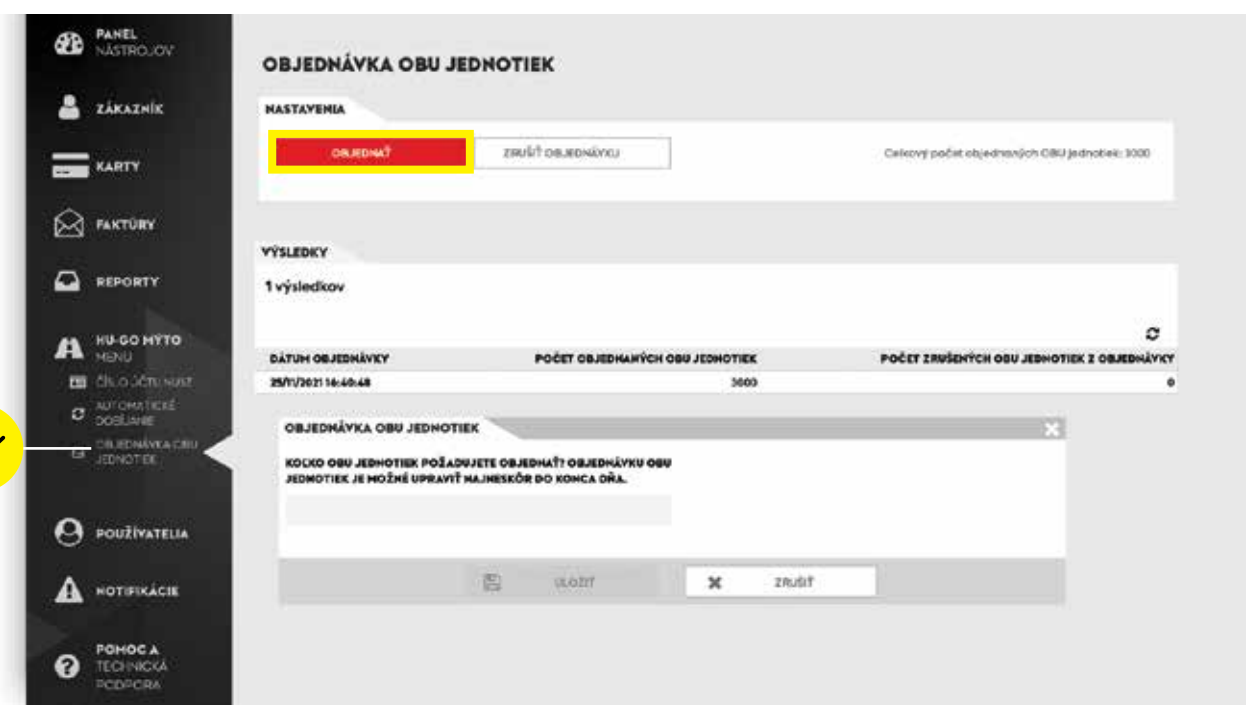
PANEL NÁSTROJOV

ZÁKAZNÍK

KARTY

FAKTÚRY

REPORTY

HU-GO MÝTO MENU

ČÍSLO ÚČTU NUIS

AUTOMATICKÉ DOBÍJANIE

OBJEDNÁVKA OBU JEDNOTIEK

POUŽÍVATELIA

NOTIFIKÁCIE

POMOC A TECHNICKÁ PODPORA

OBJEDNÁVKA OBU JEDNOTIEK

NASTAVENIA

OBJEDNAŤ

ZRUŠIŤ OBJEDNÁVKU

Celkový počet objednaných OBU jednotiek: 3000

VÝSLEDKY

1 výsledkov

| DÁTUM OBJEDNÁVKY | POČET OBJEDNANÝCH OBU JEDNOTIEK | POČET ZRUŠENÝCH OBU JEDNOTIEK Z OBJEDNÁVKY |
|---|---|---|
| 25/11/2021 16:40:48 | 3000 | 0 |

OBJEDNÁVKA OBU JEDNOTIEK

KOĽKO OBU JEDNOTIEK POŽADUJETE OBJEDNAŤ? OBJEDNÁVKU OBU JEDNOTIEK JE MOŽNÉ UPRAVIŤ NAJNESKÔR DO KONCA DŇA.

ULOŽIŤ

ZRUŠIŤ